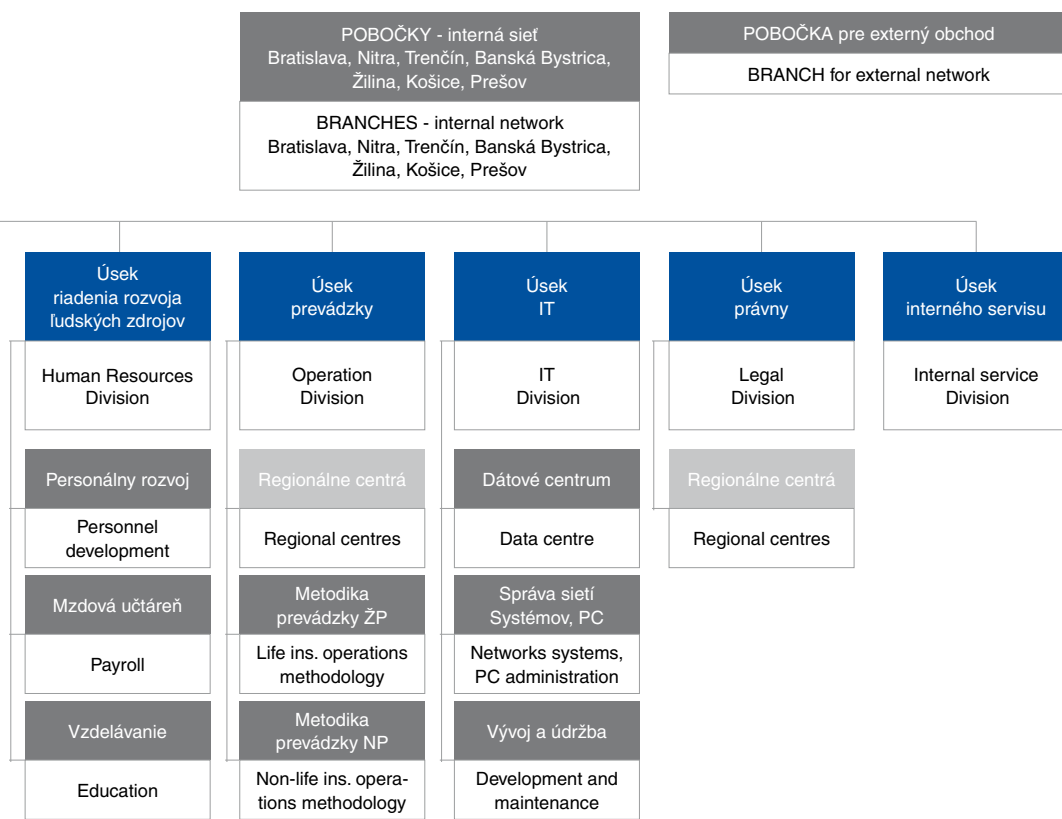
POBOČKY - interná sieť
Bratislava, Nitra, Trenčín, Banská Bystrica, Žilina, Košice, Prešov

BRANCHES - internal network
Bratislava, Nitra, Trenčín, Banská Bystrica, Žilina, Košice, Prešov

POBOČKA pre externý obchod

BRANCH for external network

Úsek riadenia rozvoja ľudských zdrojov

Human Resources Division

Personálny rozvoj

Personnel development

Mzdová učtáreň

Payroll

Vzdelávanie

Education

Úsek prevádzky

Operation Division

Regionálne centrá

Regional centres

Metodika prevádzky ŽP

Life ins. operations methodology

Metodika prevádzky NP

Non-life ins. operations methodology

Úsek IT

IT Division

Dátové centrum

Data centre

Správa sietí Systémov, PC

Networks systems, PC administration

Vývoj a údržba

Development and maintenance

Úsek právny

Legal Division

Regionálne centrá

Regional centres

Úsek interného servisu

Internal service Division